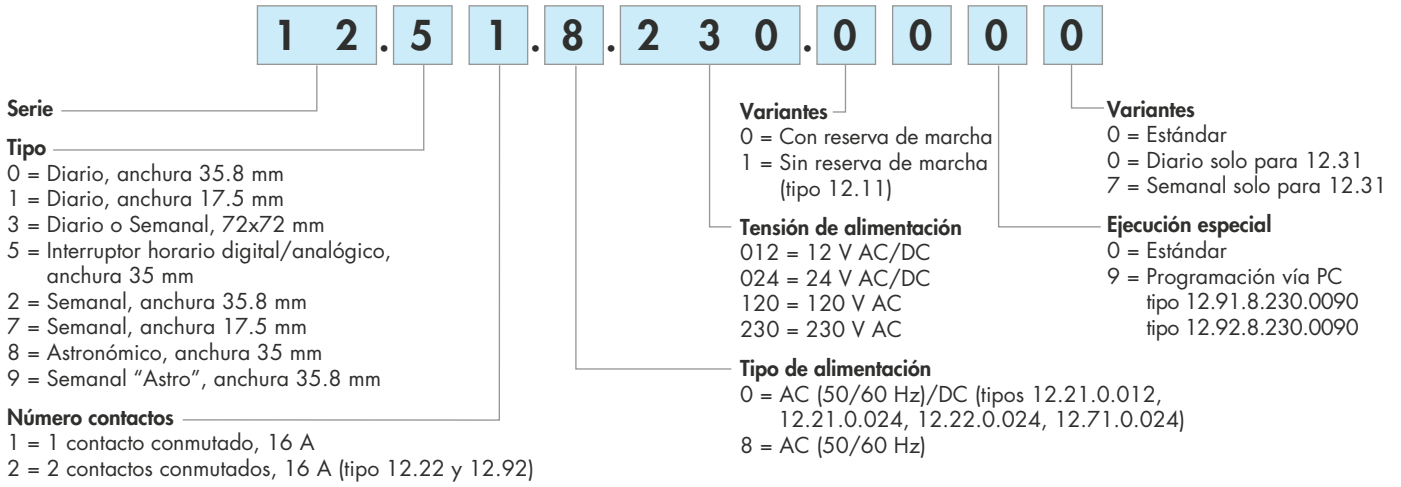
1 2 . 5 1 . 8 . 2 3 0 . 0 0 0 0

Serie

Tipo
0 = Diario, anchura 35.8 mm
1 = Diario, anchura 17.5 mm
3 = Diario o Semanal, 72x72 mm
5 = Interruptor horario digital/analógico, anchura 35 mm
2 = Semanal, anchura 35.8 mm
7 = Semanal, anchura 17.5 mm
8 = Astronómico, anchura 35 mm
9 = Semanal "Astro", anchura 35.8 mm

Número contactos
1 = 1 contacto conmutado, 16 A
2 = 2 contactos conmutados, 16 A (tipo 12.22 y 12.92)

Variantes
0 = Con reserva de marcha
1 = Sin reserva de marcha (tipo 12.11)

Tensión de alimentación
012 = 12 V AC/DC
024 = 24 V AC/DC
120 = 120 V AC
230 = 230 V AC

Tipo de alimentación
0 = AC (50/60 Hz)/DC (tipos 12.21.0.012, 12.21.0.024, 12.22.0.024, 12.71.0.024)
8 = AC (50/60 Hz)

Variantes
0 = Estándar
0 = Diario solo para 12.31
7 = Semanal solo para 12.31

Ejecución especial
0 = Estándar
9 = Programación vía PC tipo 12.91.8.230.0090 tipo 12.92.8.230.0090